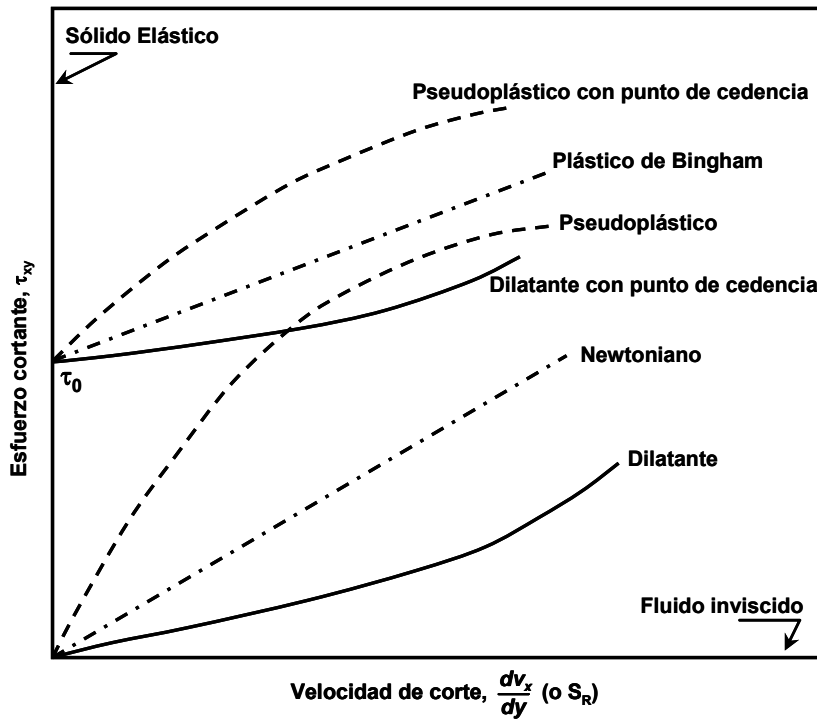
Sólido Elástico

Pseudoplástico con punto de cedencia

Plástico de Bingham

Pseudoplástico

Dilatante con punto de cedencia

Newtoniano

$\tau_0$

Dilatante

Fluido inviscido

Esfuerzo cortante, $\tau_{xy}$

Velocidad de corte, $\frac{dv_x}{dy}$ (o $S_R$)